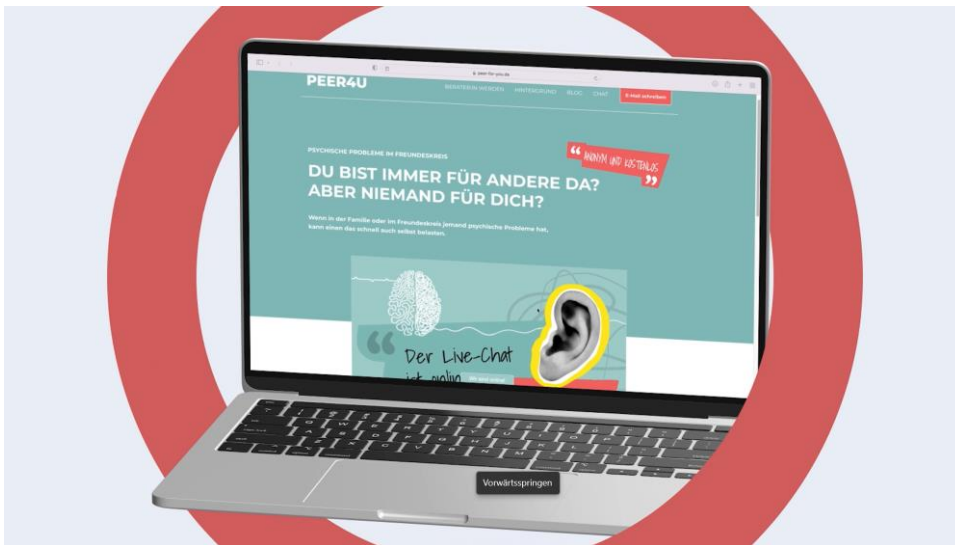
peer-for-you.de

PEER4U

BERATER:IN WERDEN HINTERGRUND BLOG CHAT E-Mail schreiben

PSYCHISCHE PROBLEME IM FREUNDESKREIS

DU BIST IMMER FÜR ANDERE DA? ABER NIEMAND FÜR DICH?

ANONYM UND KOSTENLOS

Wenn in der Familie oder im Freundeskreis jemand psychische Probleme hat, kann einen das schnell auch selbst belasten.

Der Live-Chat ist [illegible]

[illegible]

Vorwärtsspringen